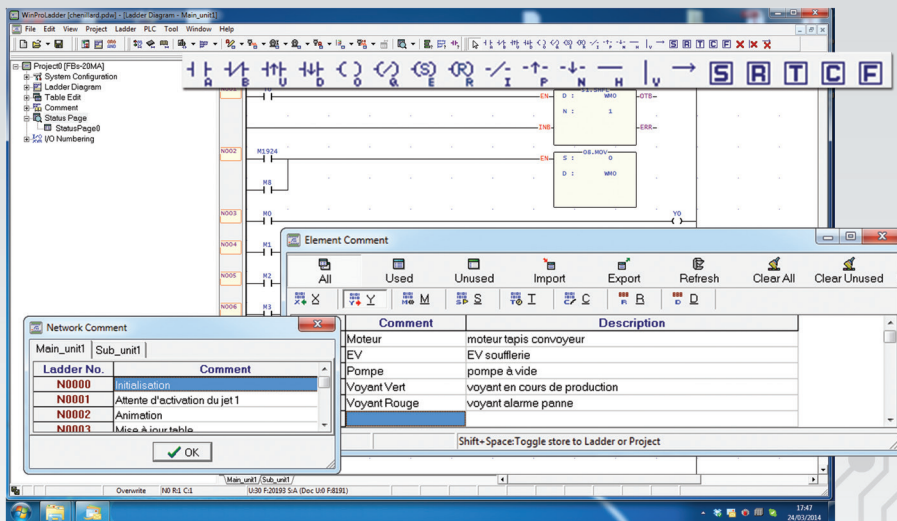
WinProLadder [chenillard.pdw] - Ladder Diagram - Main_unit1

File Edit View Project Ladder PLC Tool Window Help

Project0 [FBs-20MA]
System Configuration
Ladder Diagram
Table Edit
Comment
Status Page
StatusPage0
I/O Numbering

A B U D O Q E R I P N H V

S R T C F

D : WM0 OTB
N : 1
INB ERR

N002 M1924
EN S : 08.MOV 0
M8
D : WM0

N003 M0 Y0

N004 M1

N005 M2

N006 M3

Element Comment

All Used Unused Import Export Refresh Clear All Clear Unused

X Y M S T C R D

| Comment | Description |
|---|---|
| Moteur | moteur tapis convoyeur |
| EV | EV soufflerie |
| Pompe | pompe à vide |
| Voyant Vert | voyant en cours de production |
| Voyant Rouge | voyant alarme panne |
| | |

Shift+Space:Toggle store to Ladder or Project

Network Comment

Main_unit1 Sub_unit1

| Ladder No. | Comment |
|---|---|
| N0000 | Initialisation |
| N0001 | Attente d'activation du jet 1 |
| N0002 | Animation |
| N0003 | Mise à jour table |

OK

Main_unit1 Sub_unit1

Overwrite N0 R:1 C:1 U:30 F:20193 S:A (Doc U:0 F:8191)

17:47
24/03/2014